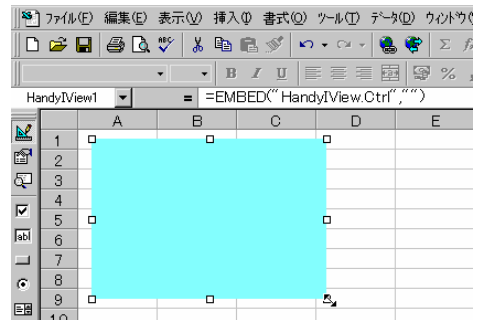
ファイル(F) 編集(E) 表示(V) 挿入(I) 書式(O) ツール(T) データ(D) ウィンドウ(

B I U

HandyIView1 = =EMBED("HandyIView.Ctrl","")

| | A | B | C | D | E |
|---|---|---|---|---|---|
| 1 | | | | | |
| 2 | | | | | |
| 3 | | | | | |
| 4 | | | | | |
| 5 | | | | | |
| 6 | | | | | |
| 7 | | | | | |
| 8 | | | | | |
| 9 | | | | | |
| 10 | | | | | |

abl